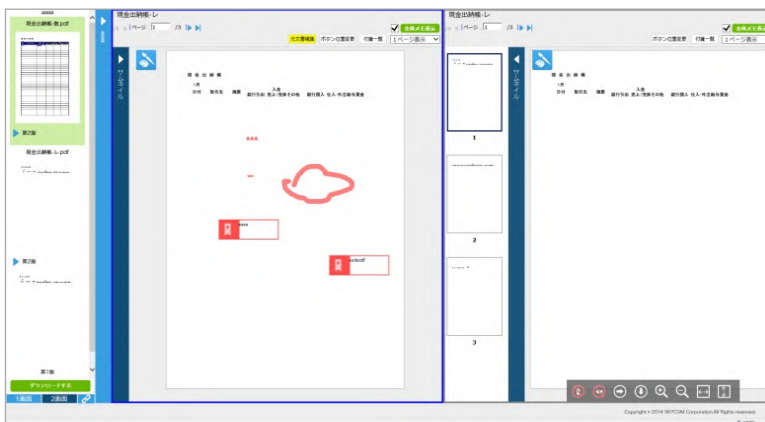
現金出納帳-表.pdf

第2版

現金出納帳-レ.pdf

第2版

第1版

ダウンロードする

1画面 2画面

現金出納帳-レ

ページ 1 /3

全検索で表示

元文書確認 ボタン位置変更 付箋一覧 1ページ表示

ファイル

現金出納帳

日付 取引先 摘要 銀行引出 売上・売掛その他 入金 銀行預入 仕入・外注費年賃金

現金出納帳-レ

ページ 1 /3

全検索で表示

ボタン位置変更 付箋一覧 1ページ表示

ファイル

現金出納帳

日付 取引先 摘要 銀行引出 売上・売掛その他 入金 銀行預入 仕入・外注費年賃金

1

2

3

Copyright © 2014 SKYCOM Corporation All Rights reserved.